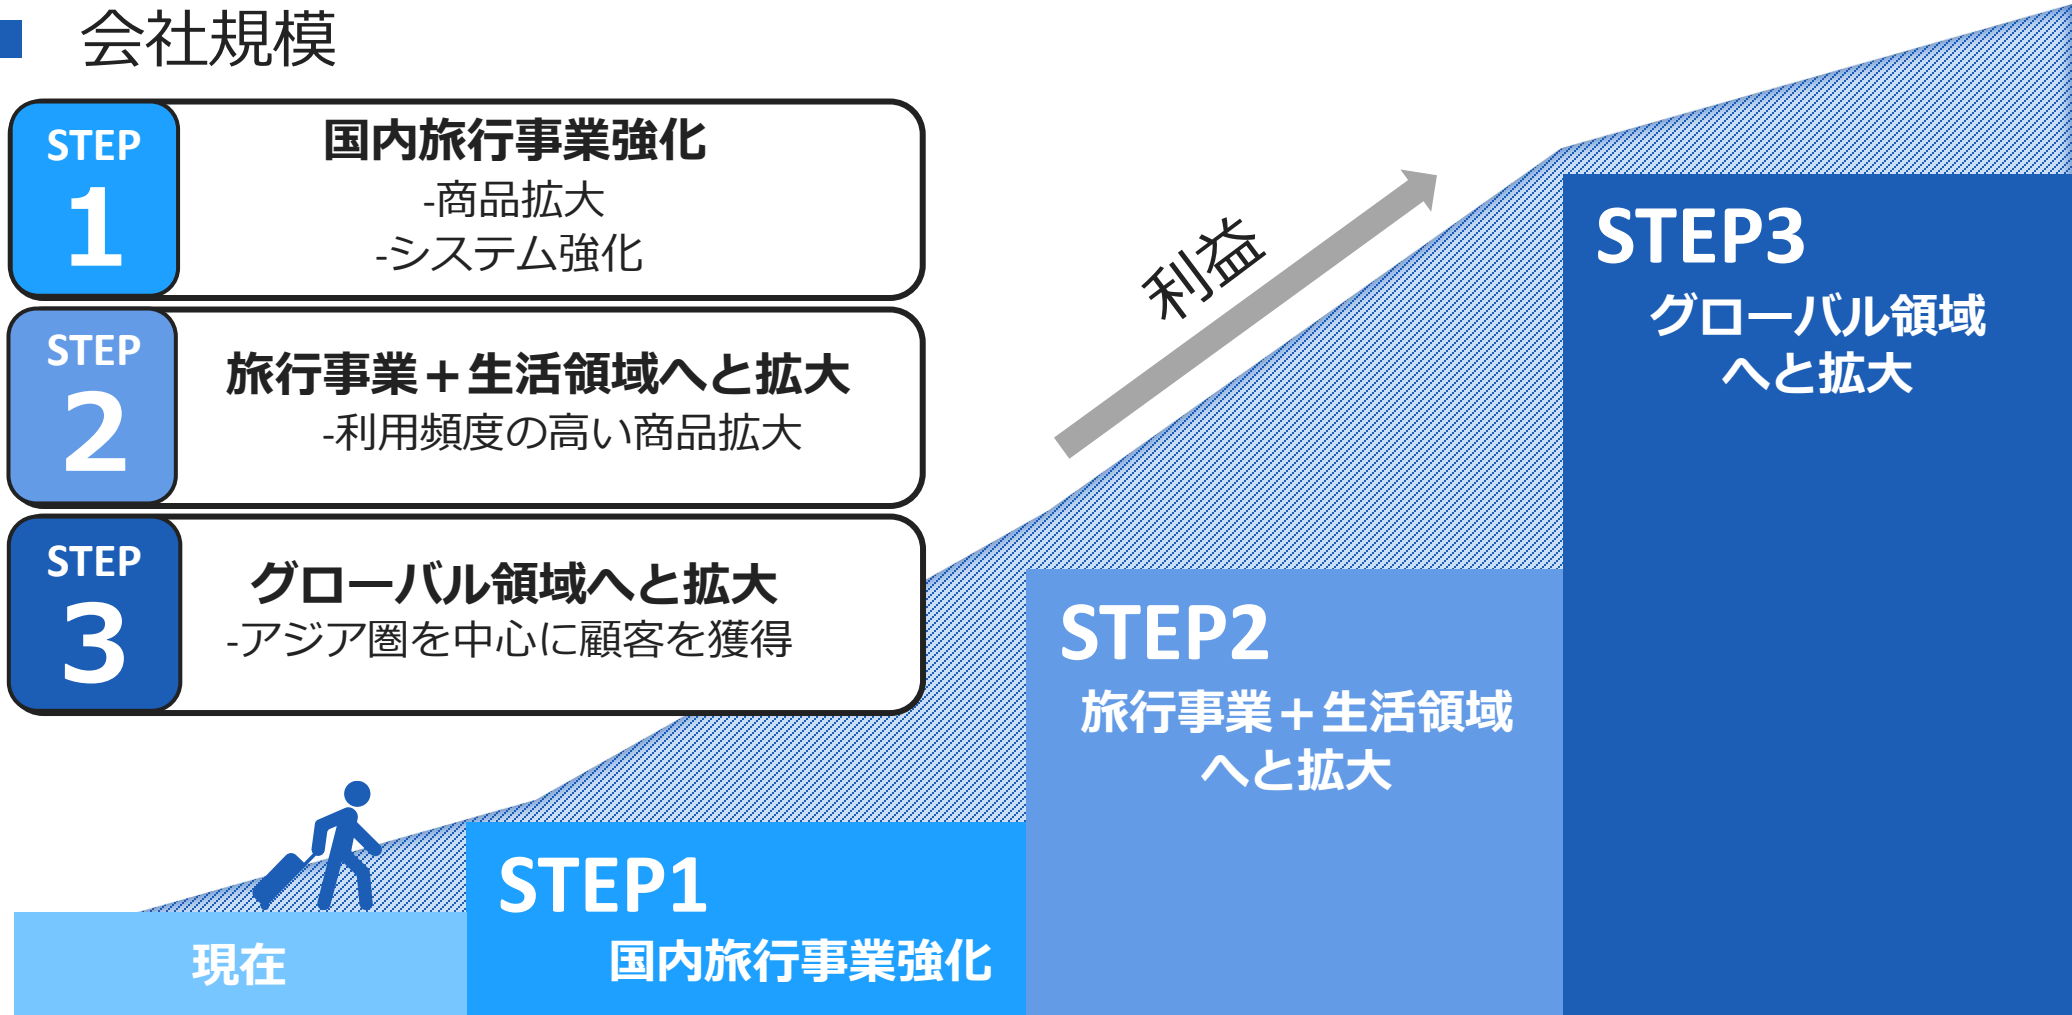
会社規模

STEP 1
国内旅行事業強化
-商品拡大
-システム強化

STEP 2
旅行事業＋生活領域へと拡大
-利用頻度の高い商品拡大

STEP 3
グローバル領域へと拡大
-アジア圏を中心に顧客を獲得

利益

STEP3
グローバル領域へと拡大

STEP2
旅行事業＋生活領域へと拡大

STEP1
国内旅行事業強化

現在